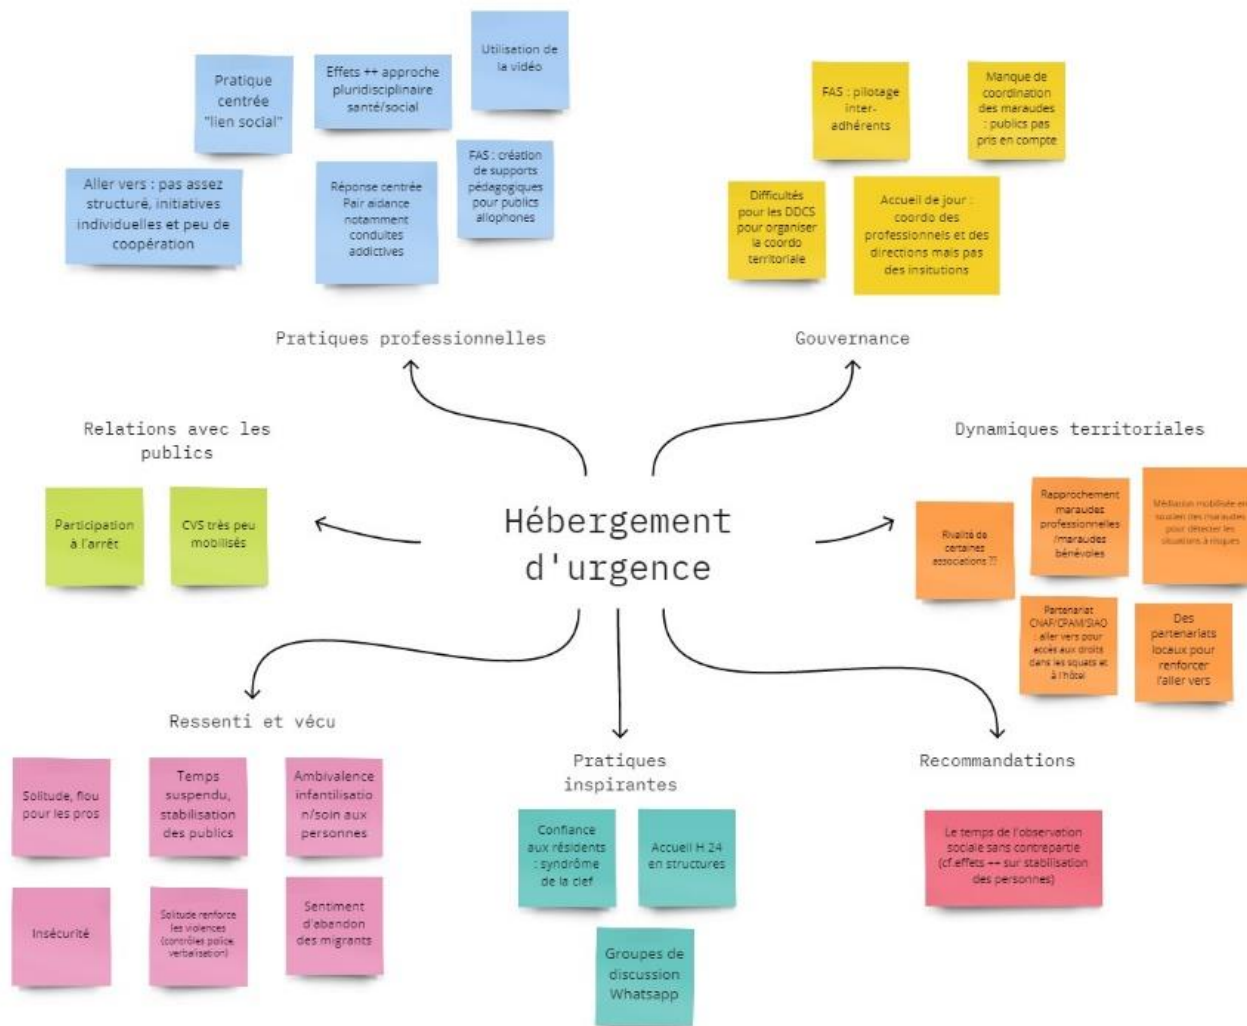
Pratique centrée "lien social"

Effets ++ approche pluridisciplinaire santé/social

Utilisation de la vidéo

Aller vers : pas assez structuré, initiatives individuelles et peu de coopération

Réponse centrée Pair aidance notamment conduites addictives

FAS : création de supports pédagogiques pour publics allophones

Pratiques professionnelles

FAS : pilotage inter-adhérents

Manque de coordination des maraudes : publics pas pris en compte

Difficultés pour les DDCS pour organiser la coordo territoriale

Accueil de jour : coordo des professionnels et des directions mais pas des insitutions

Gouvernance

Relations avec les publics

Participation à l'arrêt

CVS très peu mobilisés

Hébergement d'urgence

Dynamiques territoriales

Rivalité de certaines associations ???

Rapprochement maraudes professionnelles /maraudes bénévoles

Médiation mobilisée en soutien des maraudes pour détecter les situations à risques

Partenariat CNAF/CPAM/SIAO : aller vers pour accès aux droits dans les squats et à l'hôtel

Des partenariats locaux pour renforcer l'aller vers

Ressenti et vécu

Solitude, flou pour les pros

Temps suspendu, stabilisation des publics

Ambivalence infantilisation/soin aux personnes

Insécurité

Solitude renforce les violences (contrôles police, verbalisation)

Sentiment d'abandon des migrants

Pratiques inspirantes

Confiance aux résidents : syndrôme de la clef

Accueil H 24 en structures

Groupes de discussion Whatsapp

Recommandations

Le temps de l'observation sociale sans contrepartie (cf.effets ++ sur stabilisation des personnes)